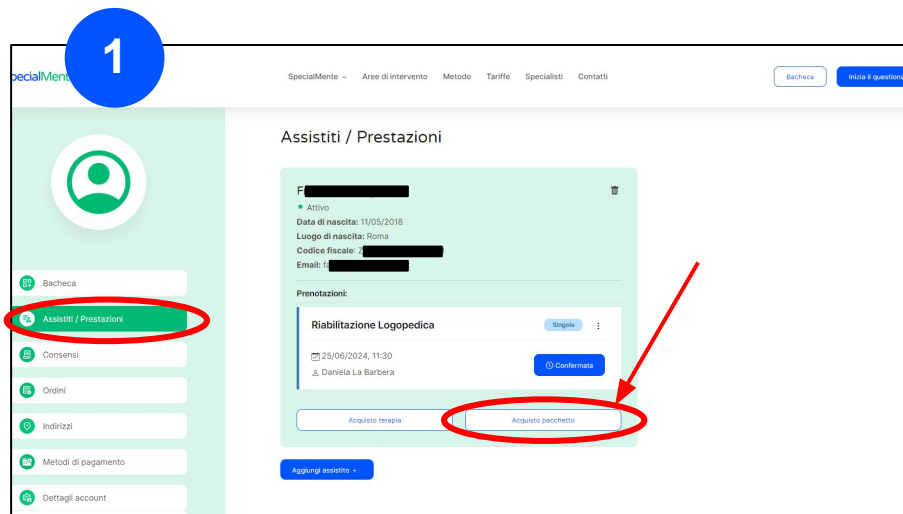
1

pecialMente

SpecialMente ⌄ Aree di intervento Metodo Tariffe Specialisti Contatti

Bacheca

Inizia il questiona

Assistiti / Prestazioni

F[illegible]

• Attivo

Data di nascita: 11/05/2018

Luogo di nascita: Roma

Codice fiscale: Z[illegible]

Email: fa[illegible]

Prenotazioni:

Riabilitazione Logopedica

Singola

25/06/2024, 11:30

Daniela La Barbera

Confermata

Acquisto terapia

Acquisto pacchetto

Aggiungi assistito +

Bacheca

Assistiti / Prestazioni

Consensi

Ordini

Indirizzi

Metodi di pagamento

Dettagli account